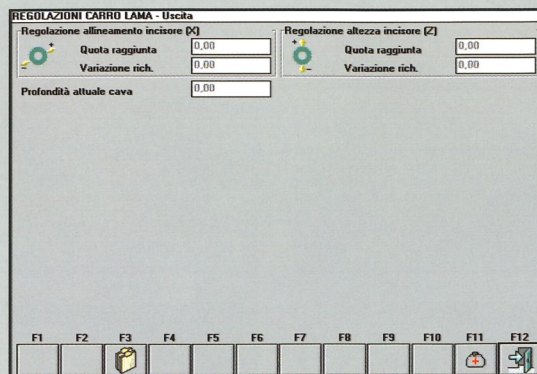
REGOLAZIONI CARRO LAMA - Uscita

Regolazione allineamento incisore (X)
Quota raggiunta 0,00
Variazione rich. 0,00

Regolazione altezza incisore (Z)
Quota raggiunta 0,00
Variazione rich. 0,00

Profondità attuale cava 0,00

F1 F2 F3 F4 F5 F6 F7 F8 F9 F10 F11 F12